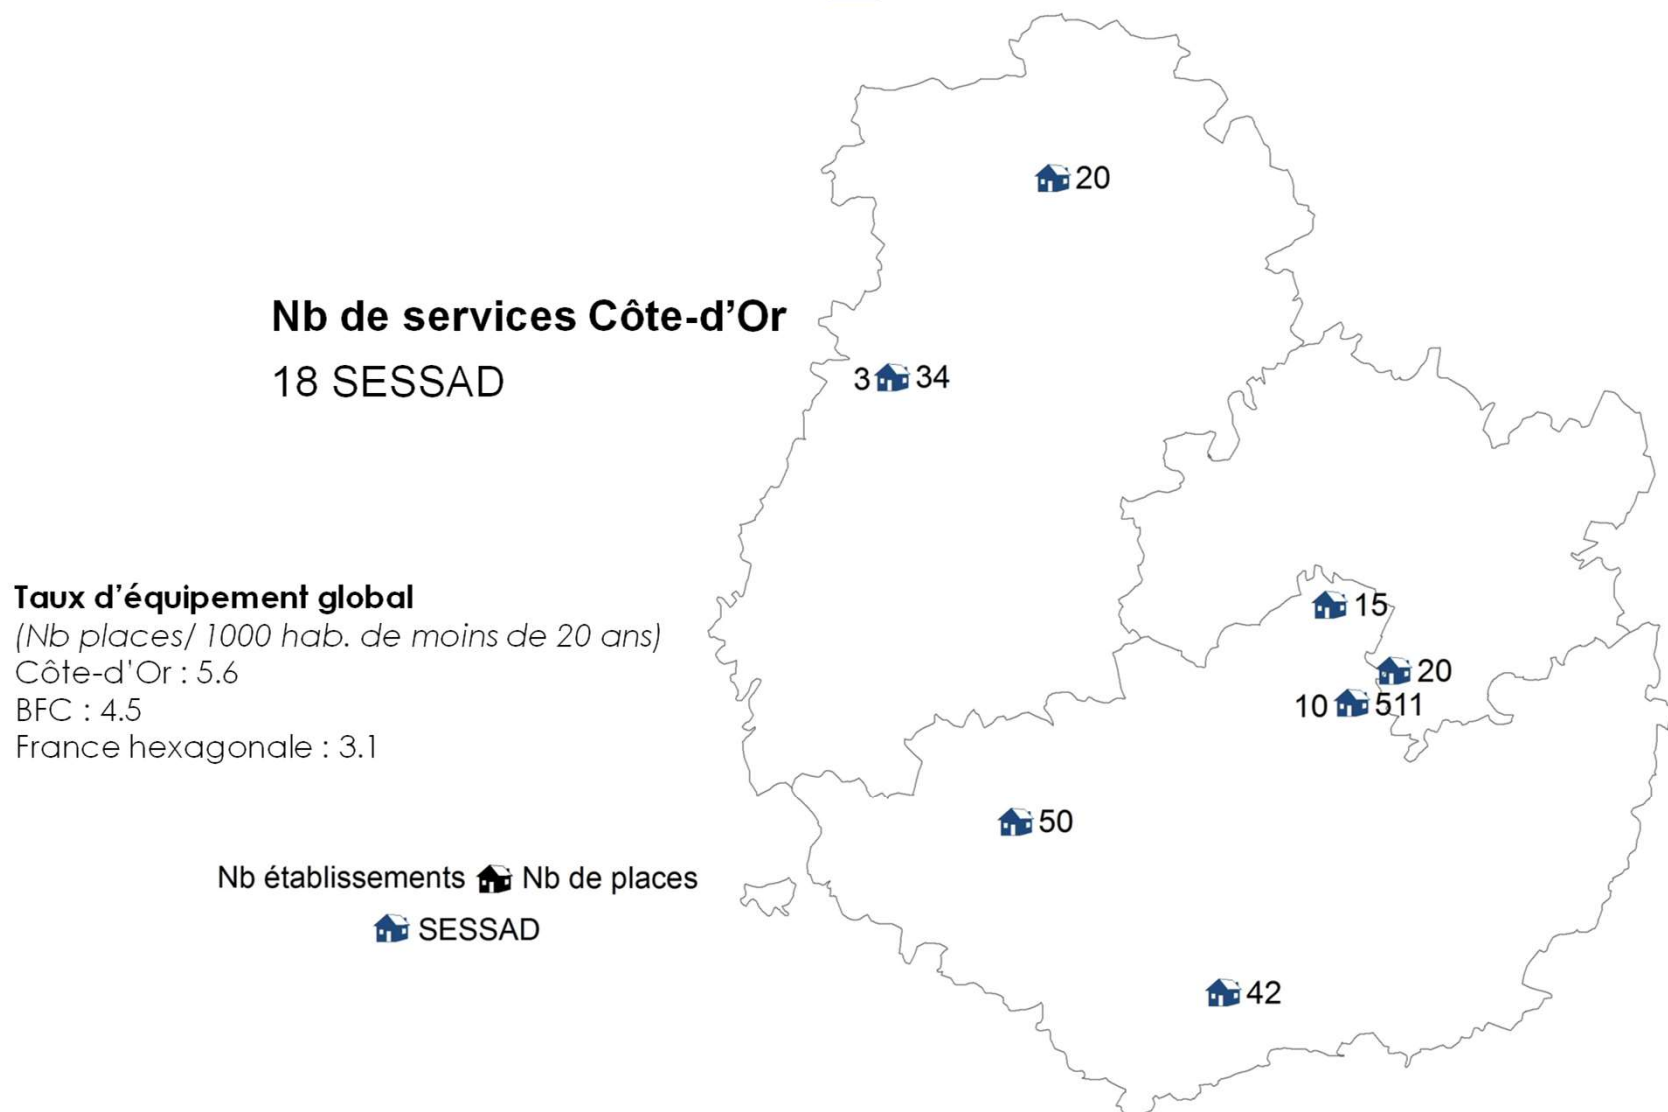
Nb de services Côte-d'Or
18 SESSAD

20

3 34

Taux d'équipement global
(Nb places/ 1000 hab. de moins de 20 ans)
Côte-d'Or : 5.6
BFC : 4.5
France hexagonale : 3.1

15

20

10 511

50

Nb établissements Nb de places
SESSAD

42